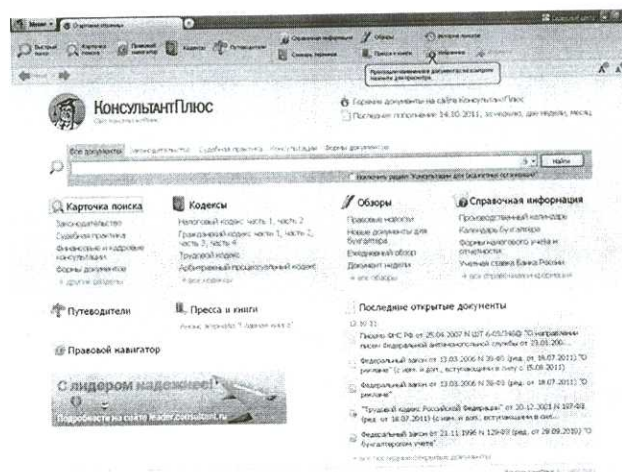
КонсультантПлюс

Горячие документы на сайте КонсультантПлюс
Последнее пополнение: 14.10.2011, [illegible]

Все документы Законодательство Судебная практика Консультации Формы документов

Найти

Карточка поиска
Законодательство
Судебная практика
Финансовые и кадровые консультации
Формы документов

Кодексы
Налоговый кодекс: часть 1, часть 2
Гражданский кодекс: части 1, часть 2, часть 3, часть 4
Трудовой кодекс
Арбитражный процессуальный кодекс
Все кодексы

Обзоры
Правовые новости
Новые документы для бухгалтера
Ежедневный обзор
Документ недели
Все обзоры

Справочная информация
Производственный календарь
Календарь бухгалтера
Формы налогового учета и отчетности
Учетная ставка Банка России
Вся справочная информация

Путеводители

Пресса и книги

Правовой навигатор

С лидером надежнее!
Подробности на сайте leader.consultant.ru

Последние открытые документы
Письмо ФНС РФ от 25.04.2007 N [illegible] "О направлении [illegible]"
Федеральный закон от 13.03.2006 N 38-ФЗ (ред. от 18.07.2011) "О рекламе" (с изм. и доп., вступающими в силу с 15.08.2011)
Федеральный закон от 13.03.2006 N 38-ФЗ (ред. от 18.07.2011) "О рекламе"
"Трудовой кодекс Российской Федерации" от 30.12.2001 N 197-ФЗ (ред. от 18.07.2011) (с изм. и доп., вступающими в силу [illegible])
Федеральный закон от 21.11.1996 N 129-ФЗ (ред. от 28.09.2010) "О бухгалтерском учете"